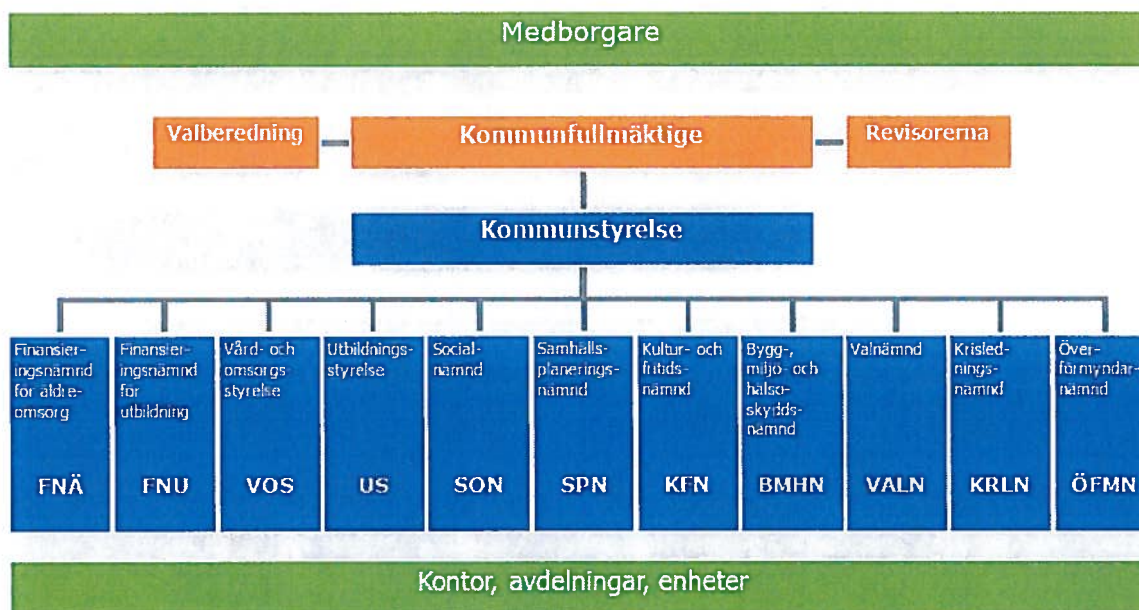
Medborgare

Valberedning

Kommunfullmäktige

Revisorerna

Kommunstyrelse

Finansieringsnämnd för äldreomsorg
FNÄ

Finansieringsnämnd för utbildning
FNU

Vård- och omsorgsstyrelse
VOS

Utbildningsstyrelse
US

Socialnämnd
SON

Samhällsplaneringsnämnd
SPN

Kultur- och fritidsnämnd
KFN

Bygg-, miljö- och hälsoskyddsnämnd
BMHN

Valnämnd
VALN

Krisledningsnämnd
KRLN

Överförmyndarnämnd
ÖFMN

Kontor, avdelningar, enheter